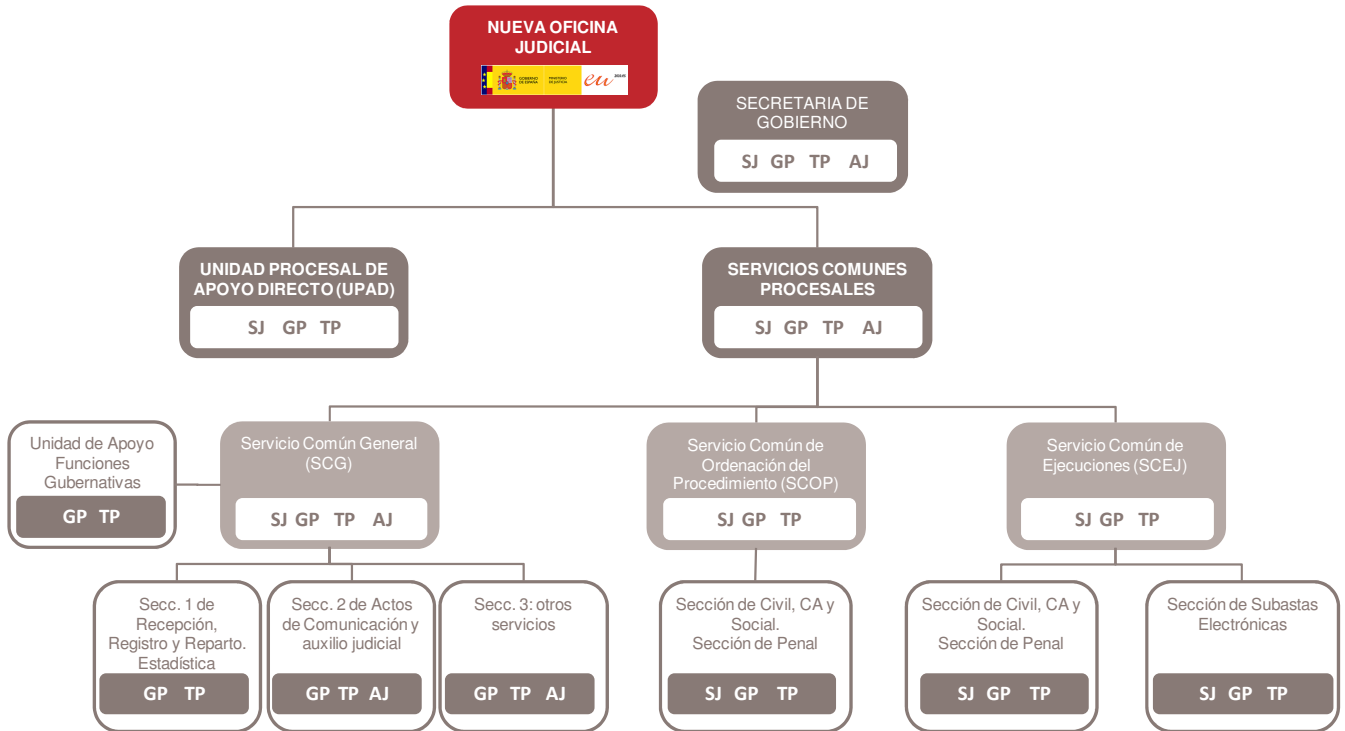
NUEVA OFICINA JUDICIAL

GOBIERNO DE ESPAÑA MINISTERIO DE JUSTICIA

SECRETARIA DE GOBIERNO

SJ GP TP AJ

UNIDAD PROCESAL DE APOYO DIRECTO (UPAD)

SJ GP TP

SERVICIOS COMUNES PROCESALES

SJ GP TP AJ

Unidad de Apoyo Funciones Gubernativas

GP TP

Servicio Común General (SCG)

SJ GP TP AJ

Servicio Común de Ordenación del Procedimiento (SCOP)

SJ GP TP

Servicio Común de Ejecuciones (SCEJ)

SJ GP TP

Secc. 1 de Recepción, Registro y Reparto. Estadística

GP TP

Secc. 2 de Actos de Comunicación y auxilio judicial

GP TP AJ

Secc. 3: otros servicios

GP TP AJ

Sección de Civil, CA y Social. Sección de Penal

SJ GP TP

Sección de Civil, CA y Social. Sección de Penal

SJ GP TP

Sección de Subastas Electrónicas

SJ GP TP